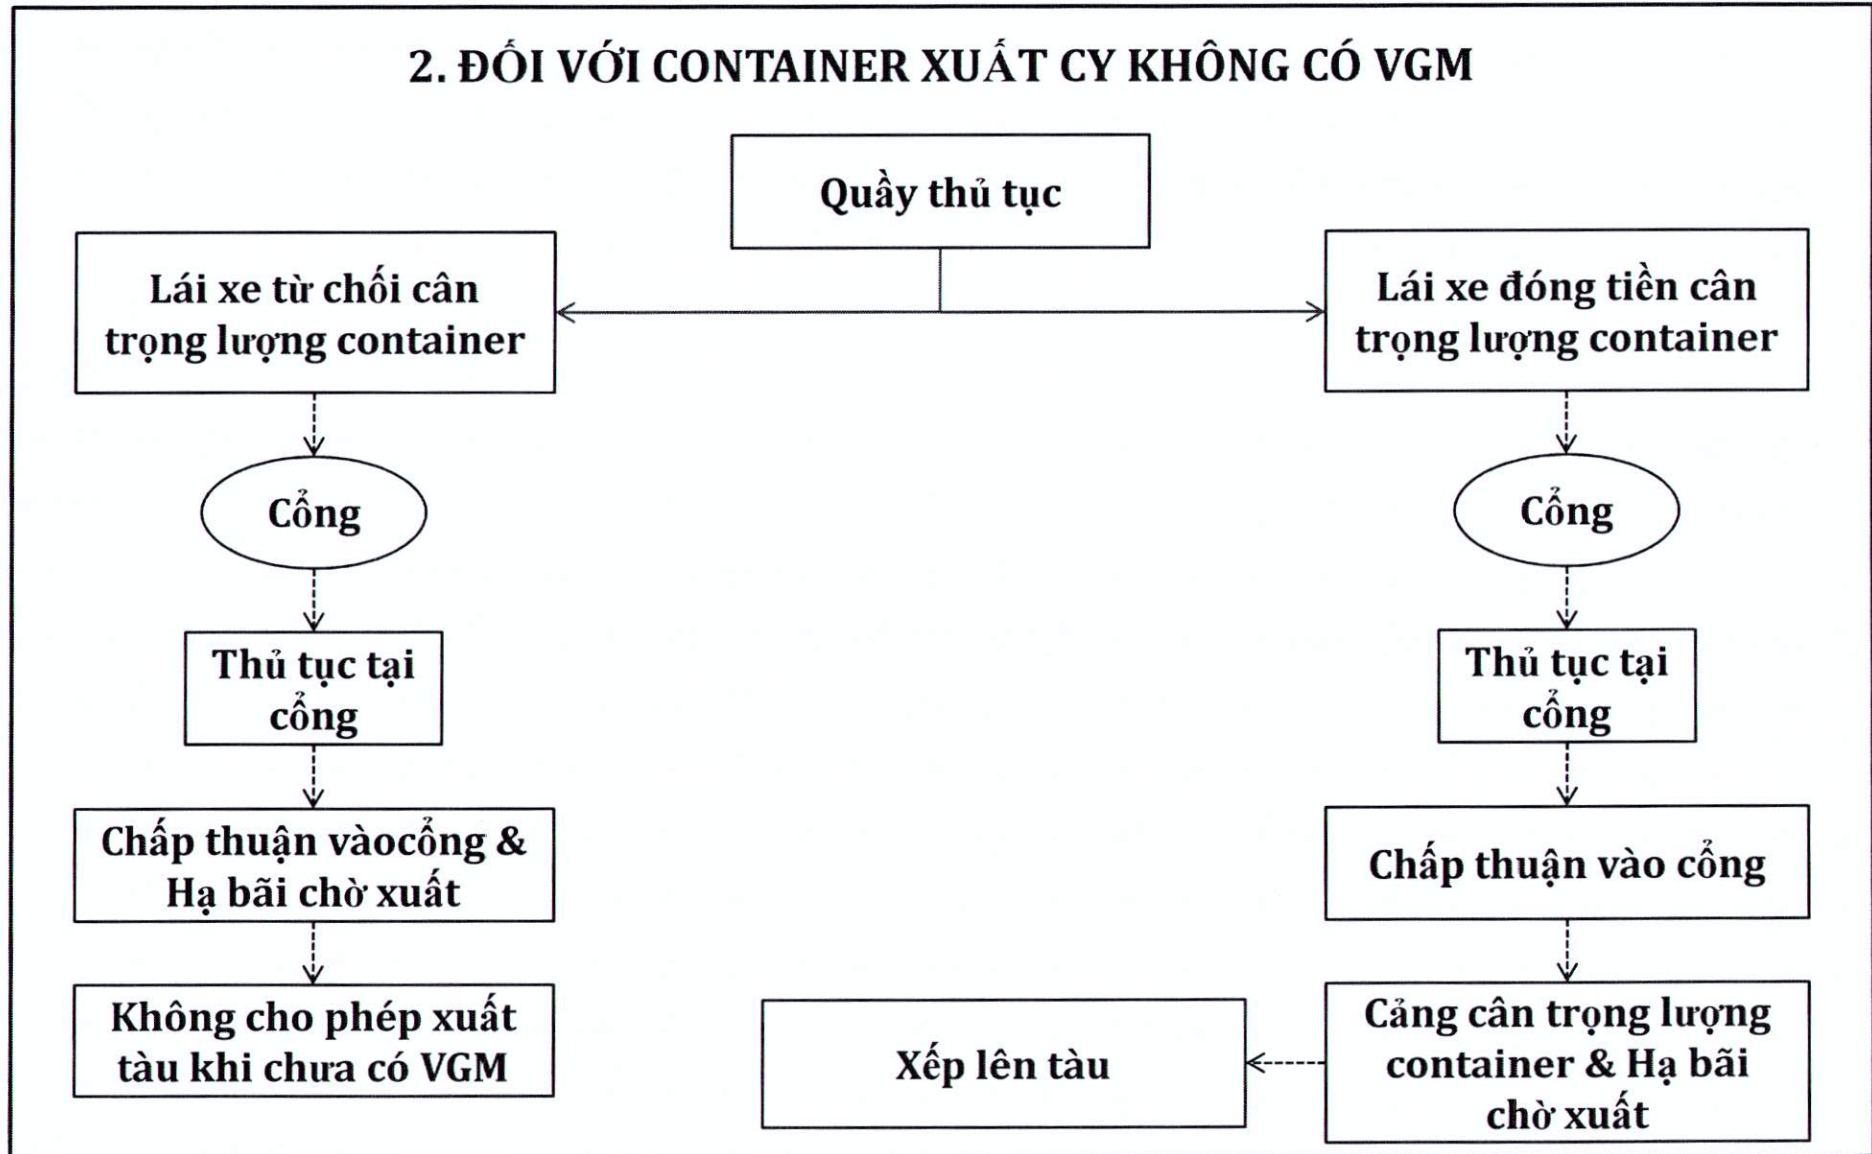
2. ĐỐI VỚI CONTAINER XUẤT CY KHÔNG CÓ VGM

Quầy thủ tục

Lái xe từ chối cân trọng lượng container

Lái xe đóng tiền cân trọng lượng container

Cổng

Cổng

Thủ tục tại cổng

Thủ tục tại cổng

Chấp thuận vàocổng & Hạ bãi chờ xuất

Chấp thuận vào cổng

Không cho phép xuất tàu khi chưa có VGM

Xếp lên tàu

Cảng cân trọng lượng container & Hạ bãi chờ xuất